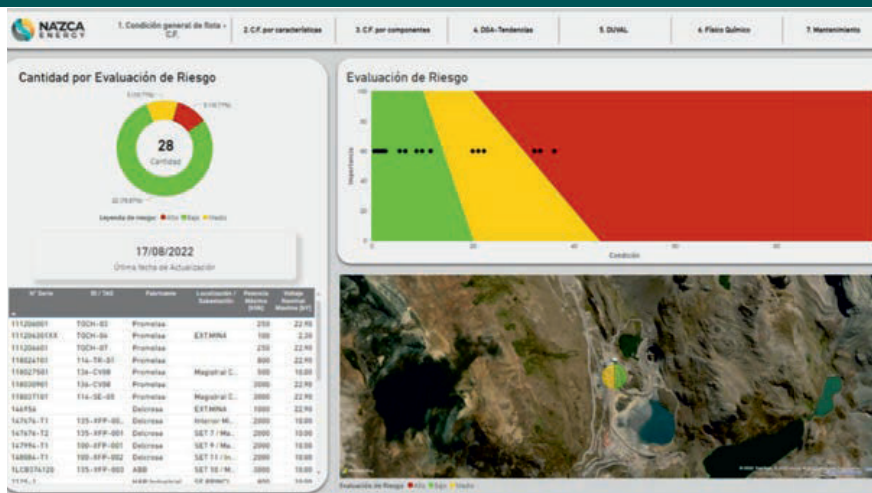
NAZCA ENERGY

1. Condición general de flota - C.F.

2.C.F. por características

3.C.F. por componentes

4. DGA-Tendencias

5. DUVAL

6. Físico Químico

7. Mantenimiento

Cantidad por Evaluación de Riesgo

5 (17.9%)

5 (17.9%)

28

Cantidad

22 (78.57%)

Leyenda de riesgo: ● Alto ● Bajo ● Medio

17/08/2022

Última fecha de Actualización

| N° Serie | ID / TAG | Fabricante | Localización / Subestación | Potencia Máxima (kVA) | Voltaje Nominal Máximo (kV) |
|---|---|---|---|---|---|
| 111206001 | TOCH-02 | Promelsa | | 250 | 22.90 |
| 111206XXX | TOCH-06 | Promelsa | EXTMINA | 100 | 2.30 |
| 111206601 | TOCH-07 | Promelsa | | 250 | 22.90 |
| 118024701 | 116-TR-01 | Promelsa | | 800 | 22.90 |
| 118027501 | 136-CV08 | Promelsa | Magistral C... | 500 | 10.00 |
| 118030901 | 136-CV08 | Promelsa | | 3000 | 22.90 |
| 118027101 | 116-SE-05 | Promelsa | Magistral C... | 3000 | 22.90 |
| 146956 | | Delcrosa | EXTMINA | 1000 | 22.90 |
| 147676-T1 | 135-XFP-00... | Delcrosa | Interior Mi... | 2000 | 10.00 |
| 147676-T2 | 135-XFP-001 | Delcrosa | SET 7 / Ma... | 2000 | 10.00 |
| 147996-T1 | 100-XFP-001 | Delcrosa | SET 9 / Ma... | 2000 | 10.00 |
| 148884-T1 | 100-XFP-002 | Delcrosa | SET 11 / In... | 2000 | 10.00 |
| 1LCB074120 | 135-XFP-003 | ABB | SET 10 / M... | 3000 | 10.00 |
| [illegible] | | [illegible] | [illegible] | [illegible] | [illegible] |

Evaluación de Riesgo

100

80

60

40

20

0

Importancia

0

20

40

60

80

Condición

Evaluación de Riesgo ● Alto ● Bajo ● Medio